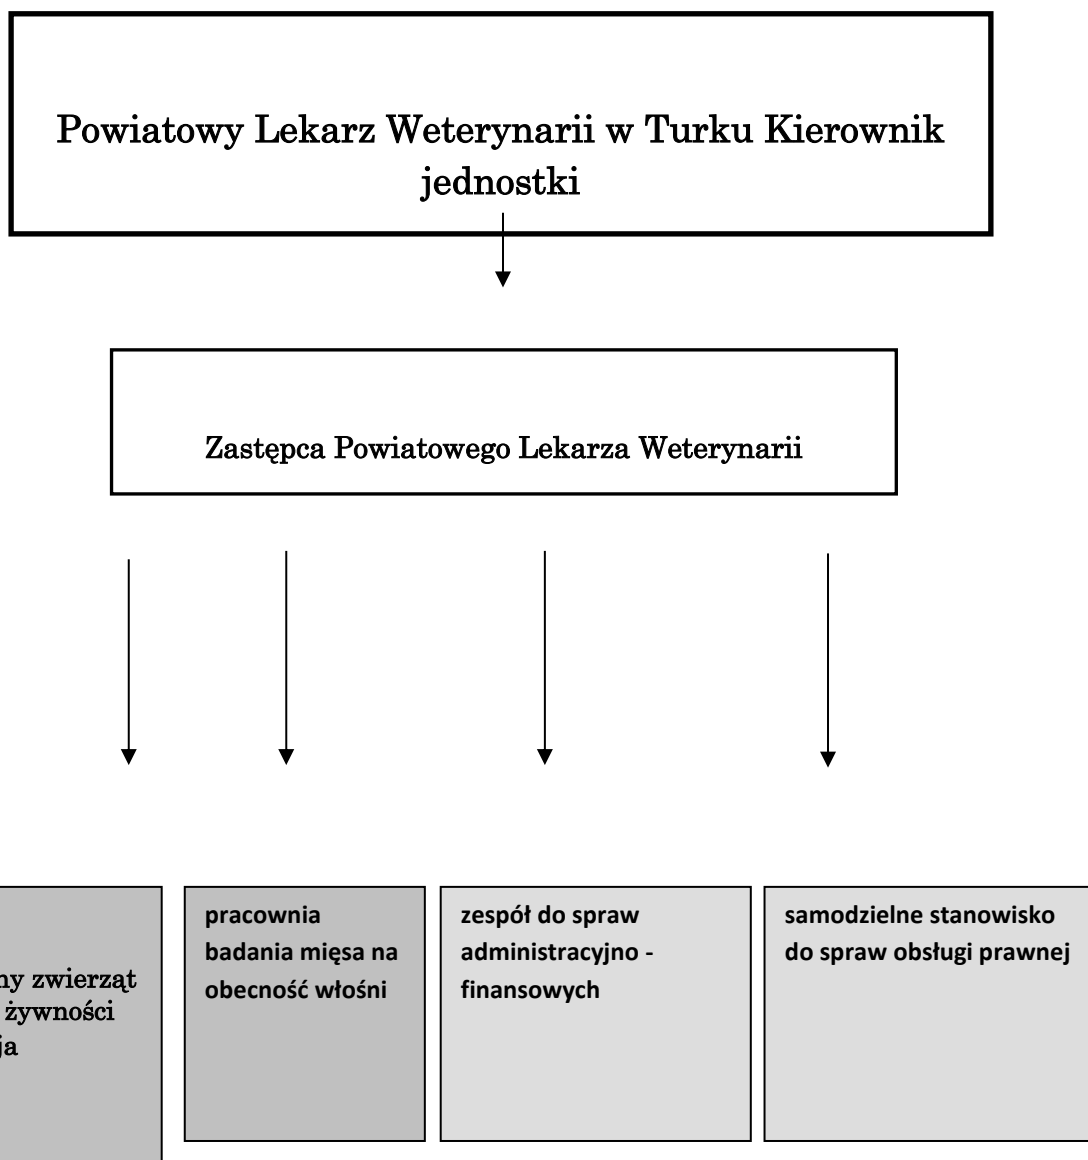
Powiatowy Lekarz Weterynarii w Turku Kierownik jednostki

Zastępca Powiatowego Lekarza Weterynarii

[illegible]ny zwierząt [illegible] żywności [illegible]ja

pracownia badania mięsa na obecność włośni

zespół do spraw administracyjno - finansowych

samodzielne stanowisko do spraw obsługi prawnej